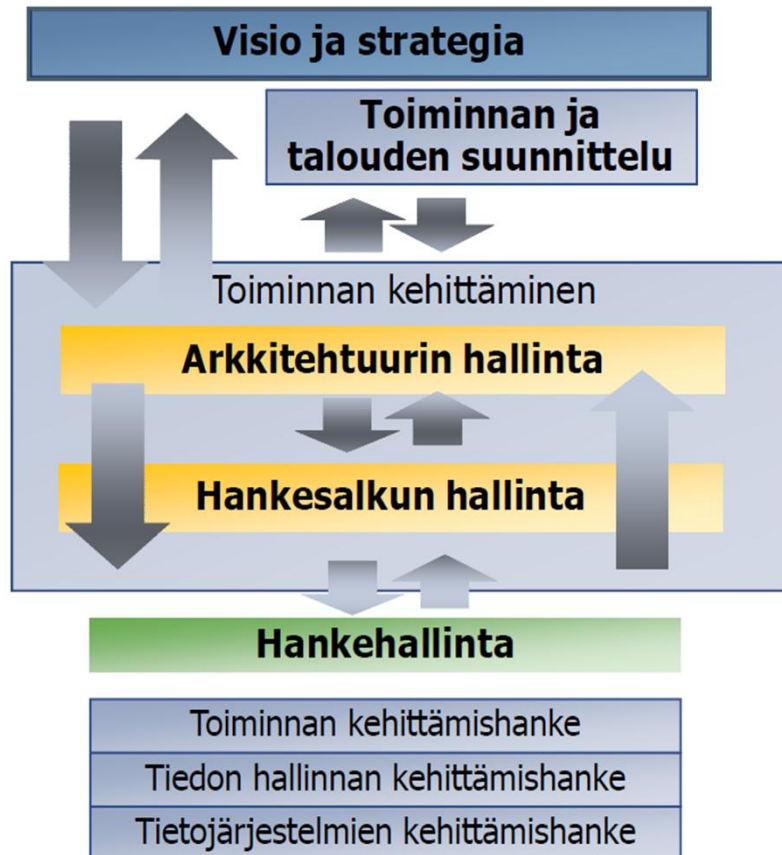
Visio ja strategia

Toiminnan ja talouden suunnittelu

Toiminnan kehittäminen

Arkkitehtuurin hallinta

Hankesalkun hallinta

Hankehallinta

Toiminnan kehittämishanke

Tiedon hallinnan kehittämishanke

Tietojärjestelmien kehittämishanke